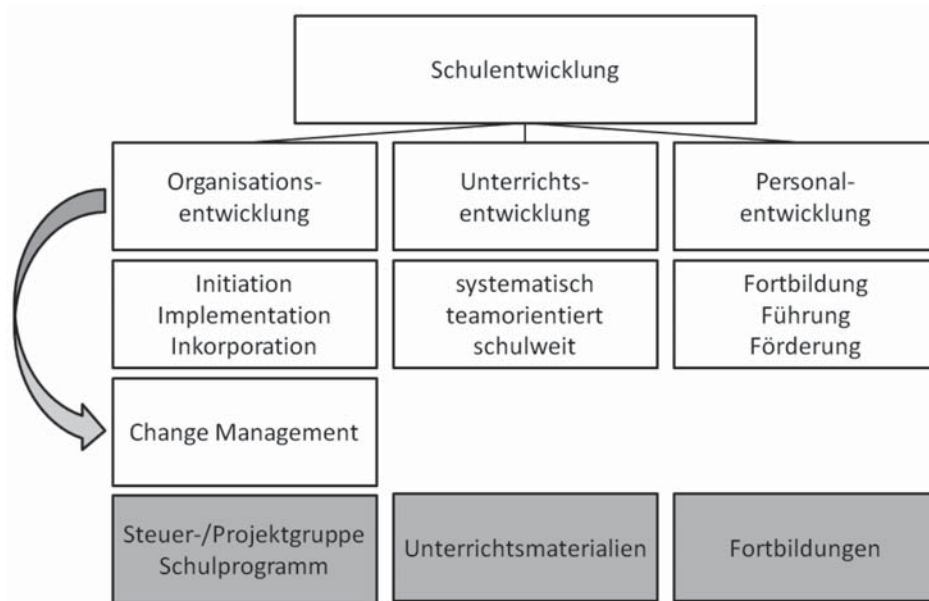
Schulentwicklung

Organisationsentwicklung

Unterrichtsentwicklung

Personalentwicklung

Initiation
Implementation
Inkorporation

systematisch
teamorientiert
schulweit

Fortbildung
Führung
Förderung

Change Management

Steuer-/Projektgruppe
Schulprogramm

Unterrichtsmaterialien

Fortbildungen